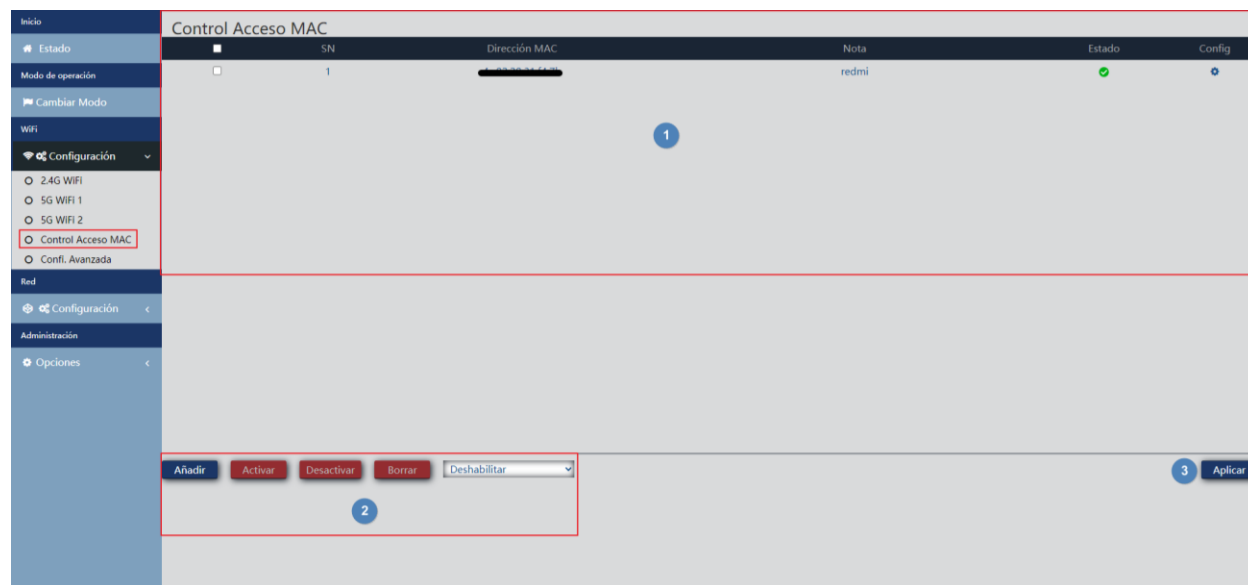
Inicio

Estado

Modo de operación

Cambiar Modo

WiFi

Configuración

2.4G WiFi

5G WiFi 1

5G WiFi 2

Control Acceso MAC

Confi. Avanzada

Red

Configuración

Administración

Opciones

Control Acceso MAC

| | SN | Dirección MAC | Nota | Estado | Config |
|---|---|---|---|---|---|
| | 1 | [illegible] | redmi | | |

1

Añadir Activar Desactivar Borrar Deshabilitar

2

3 Aplicar